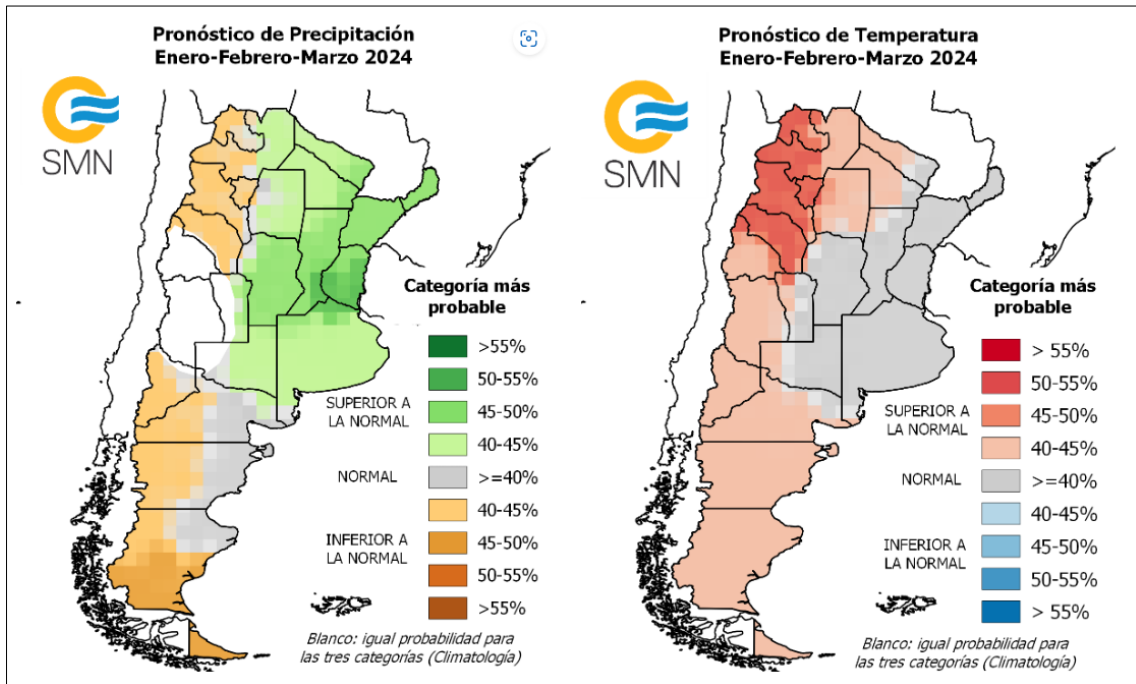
Pronóstico de Precipitación
Enero-Febrero-Marzo 2024

SMN

Categoría más probable

SUPERIOR A LA NORMAL
>55%
50-55%
45-50%
40-45%

NORMAL
>=40%

INFERIOR A LA NORMAL
40-45%
45-50%
50-55%
>55%

Blanco: igual probabilidad para las tres categorías (Climatología)

Pronóstico de Temperatura
Enero-Febrero-Marzo 2024

SMN

Categoría más probable

SUPERIOR A LA NORMAL
> 55%
50-55%
45-50%
40-45%

NORMAL
>=40%

INFERIOR A LA NORMAL
40-45%
45-50%
50-55%
> 55%

Blanco: igual probabilidad para las tres categorías (Climatología)